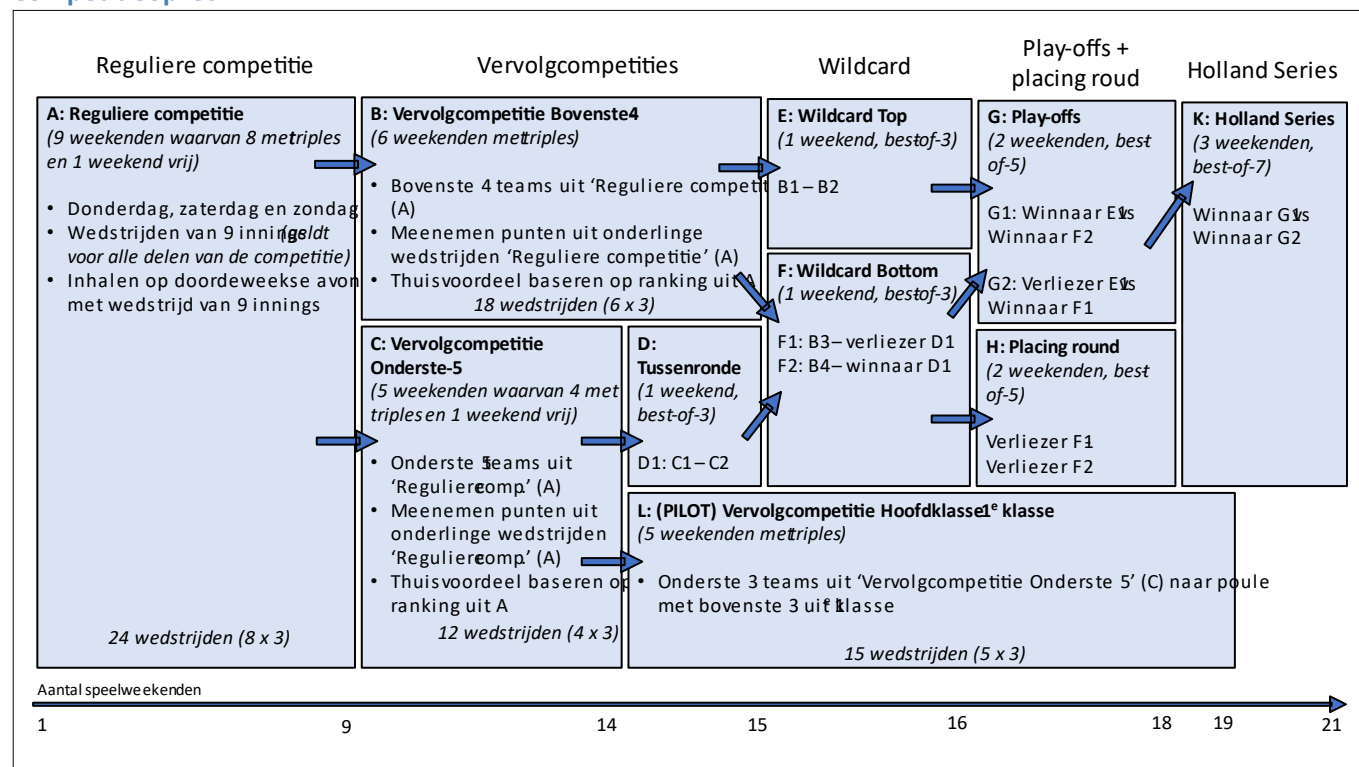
Reguliere competitie

Vervolgcompetities

Wildcard

Play-offs + placing roud

Holland Series

A: Reguliere competitie
(9 weekenden waarvan 8 met triples en 1 weekend vrij)

• Donderdag, zaterdag en zondag
• Wedstrijden van 9 innings (geldt voor alle delen van de competitie)
• Inhalen op doordeweekse avon met wedstrijd van 9 innings

24 wedstrijden (8 x 3)

B: Vervolgcompetitie Bovenste 4
(6 weekenden met triples)

• Bovenste 4 teams uit 'Reguliere compet (A)
• Meenemen punten uit onderlinge wedstrijden 'Reguliere competitie' (A)
• Thuisvoordeel baseren op ranking uit A

18 wedstrijden (6 x 3)

C: Vervolgcompetitie Onderste-5
(5 weekenden waarvan 4 met triples en 1 weekend vrij)

• Onderste 5 teams uit 'Reguliere comp.' (A)
• Meenemen punten uit onderlinge wedstrijden 'Reguliere comp.' (A)
• Thuisvoordeel baseren op ranking uit A

12 wedstrijden (4 x 3)

D: Tussenronde
(1 weekend, best-of-3)

D1: C1 – C2

E: Wildcard Top
(1 weekend, best-of-3)

B1 – B2

F: Wildcard Bottom
(1 weekend, best-of-3)

F1: B3 – verliezer D1
F2: B4 – winnaar D1

G: Play-offs
(2 weekenden, best-of-5)

G1: Winnaar E1 vs Winnaar F2

G2: Verliezer E1 vs Winnaar F1

H: Placing round
(2 weekenden, best-of-5)

Verliezer F1
Verliezer F2

K: Holland Series
(3 weekenden, best-of-7)

Winnaar G1 vs Winnaar G2

L: (PILOT) Vervolgcompetitie Hoofdklasse 1$^e$ klasse
(5 weekenden met triples)

• Onderste 3 teams uit 'Vervolgcompetitie Onderste 5' (C) naar poule met bovenste 3 uit 1$^e$ klasse

15 wedstrijden (5 x 3)

Aantal speelweekenden

1 9 14 15 16 18 19 21